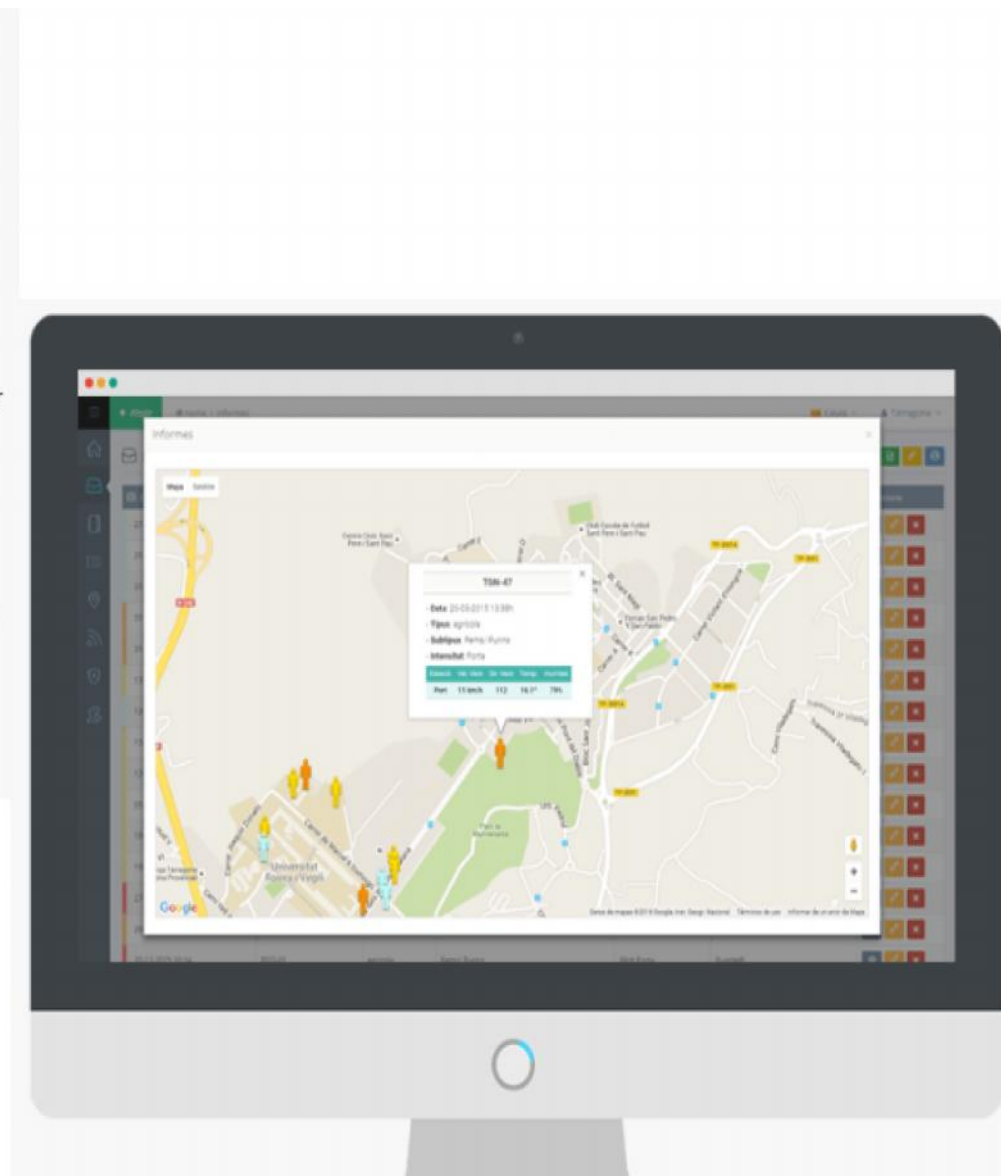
Informes

Mapa Satèl·lit

TGN-47

- Data: 20-03-2015 13:30h
- Tipus: agrícola
- Subtipus: Pernil / Purina
- Intensitat: Forta

| Detecció | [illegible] | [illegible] | Temp. | Humitat |
|---|---|---|---|---|
| Pernil | 11 km/h | 112 | 16.1° | 79% |

Universitat Rovira i Virgili

Google

+
−

Dades de mapes ©2015 Google, Inst. Geogr. Nacional   Términos de uso   Informar de un error de Maps